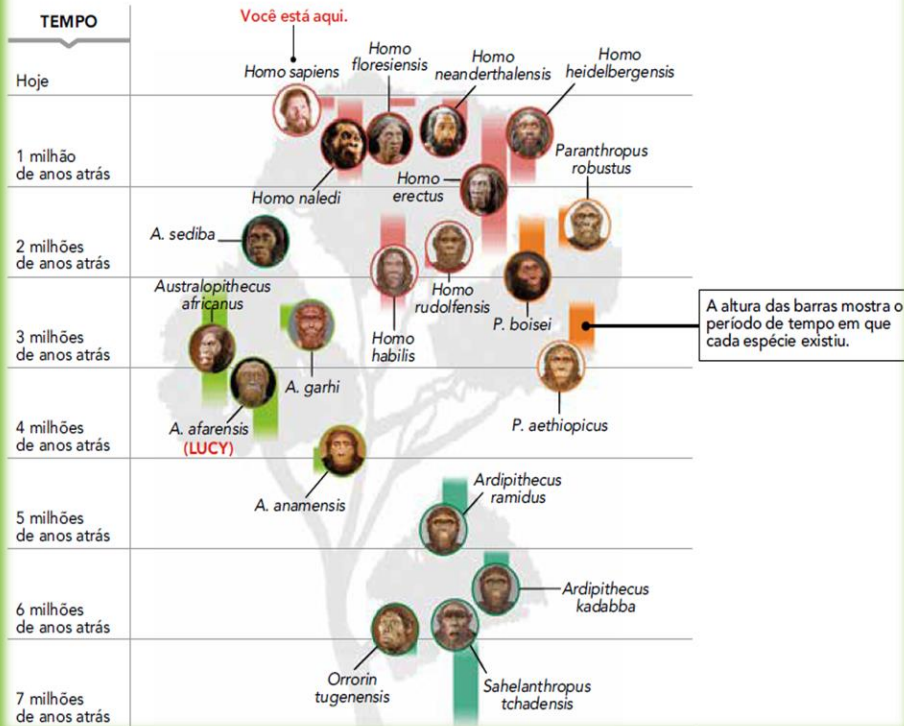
TEMPO

Hoje

1 milhão de anos atrás

2 milhões de anos atrás

3 milhões de anos atrás

4 milhões de anos atrás

5 milhões de anos atrás

6 milhões de anos atrás

7 milhões de anos atrás

Você está aqui.

Homo sapiens

Homo floresiensis

Homo neanderthalensis

Homo heidelbergensis

Homo naledi

Homo erectus

Paranthropus robustus

A. sediba

Homo habilis

Homo rudolfensis

P. boisei

Australopithecus africanus

A. garhi

A. afarensis (LUCY)

P. aethiopicus

A altura das barras mostra o período de tempo em que cada espécie existiu.

A. anamensis

Ardipithecus ramidus

Ardipithecus kadabba

Orrorin tugenensis

Sahelanthropus tchadensis